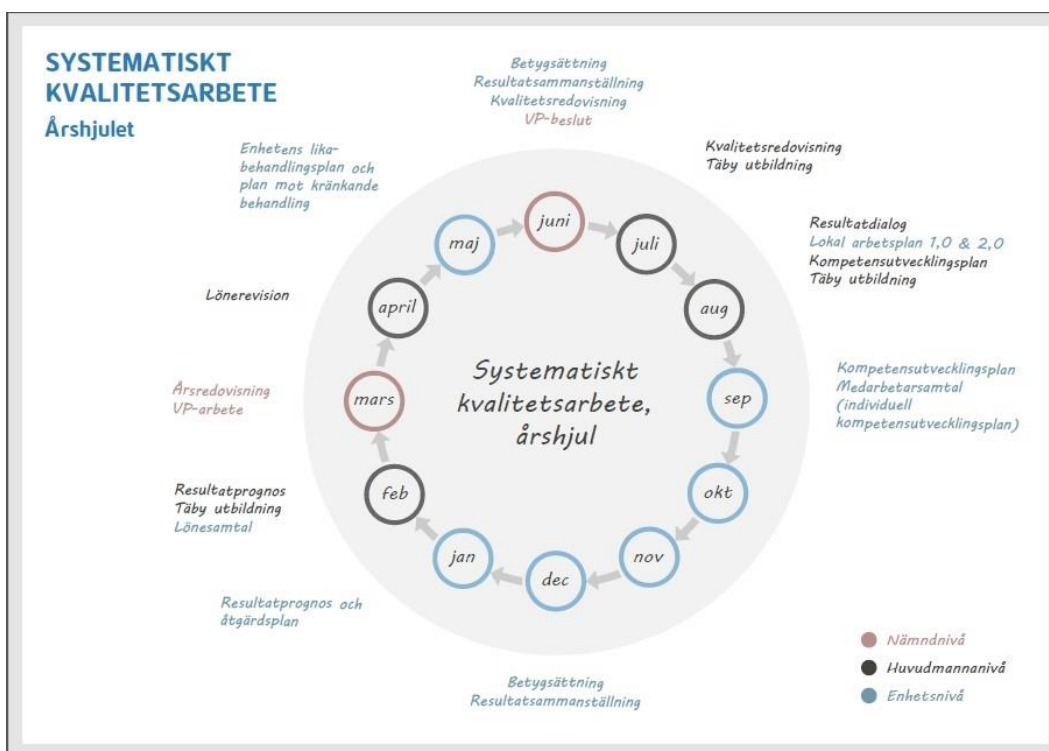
SYSTEMATISKT KVALITETSARBETE

Årshjulet

Betygsättning
Resultatsammanställning
Kvalitetsredovisning
VP-beslut

Kvalitetsredovisning
Täby utbildning

Resultatdialog
Lokal arbetsplan 1,0 & 2,0
Kompetensutvecklingsplan
Täby utbildning

Kompetensutvecklingsplan
Medarbetarsamtal
(individuell kompetensutvecklingsplan)

Betygsättning
Resultatsammanställning

Resultatprognos och åtgärdsplan

Resultatprognos
Täby utbildning
Lönesamtal

Årsredovisning
VP-arbete

Lönerevision

Enhetens likabehandlingsplan och plan mot kränkande behandling

juni
juli
aug
sep
okt
nov
dec
jan
feb
mars
april
maj

Systematiskt kvalitetsarbete, årshjul

Nämndnivå
Huvudmannanivå
Enhetsnivå